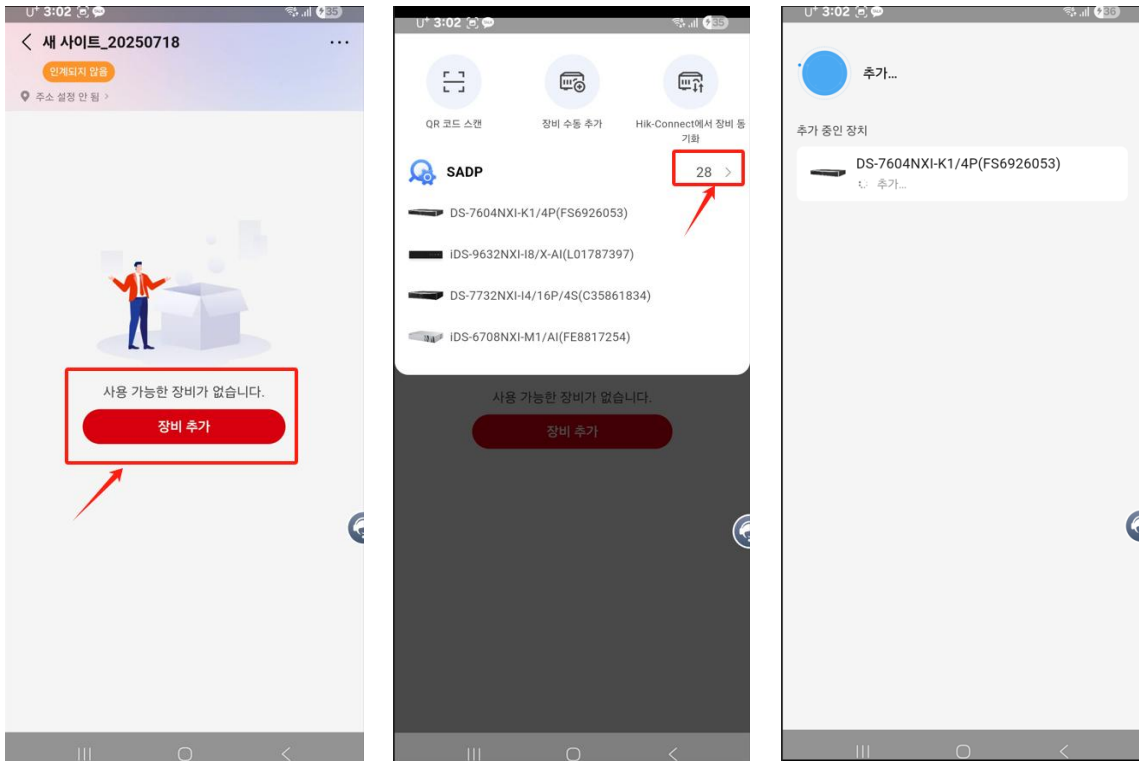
U⁺ 3:02 35

새 사이트_20250718 ···

인계되지 않음

주소 설정 안 됨 >

사용 가능한 장비가 없습니다.

장비 추가

U⁺ 3:02 35

QR 코드 스캔

장비 수동 추가

Hik-Connect에서 장비 동기화

SADP

28 >

DS-7604NXI-K1/4P(FS6926053)

iDS-9632NXI-I8/X-AI(L01787397)

DS-7732NXI-I4/16P/4S(C35861834)

iDS-6708NXI-M1/AI(FE8817254)

사용 가능한 장비가 없습니다.

장비 추가

U⁺ 3:02 36

추가...

추가 중인 장치

DS-7604NXI-K1/4P(FS6926053)

추가...